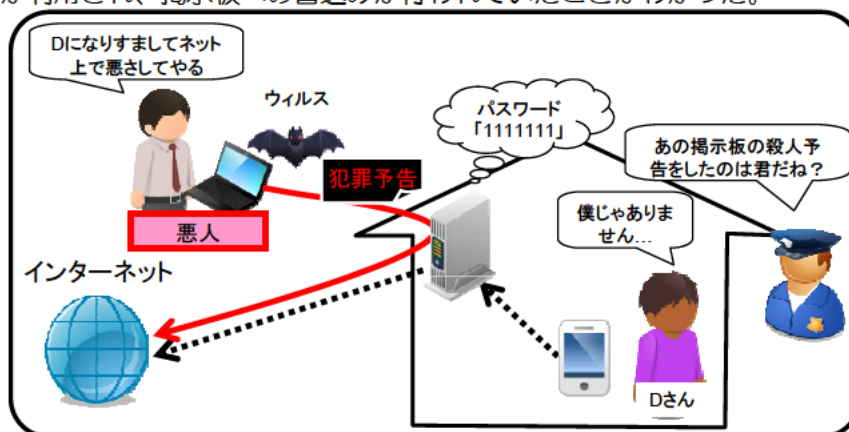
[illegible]利用され、掲示板への書込みが行われていたことがわかった。

Dになりすましてネット上で悪さしてやる

ウィルス

パスワード「1111111」

あの掲示板の殺人予告をしたのは君だね？

犯罪予告

悪人

僕じゃありません…

インターネット

Dさん